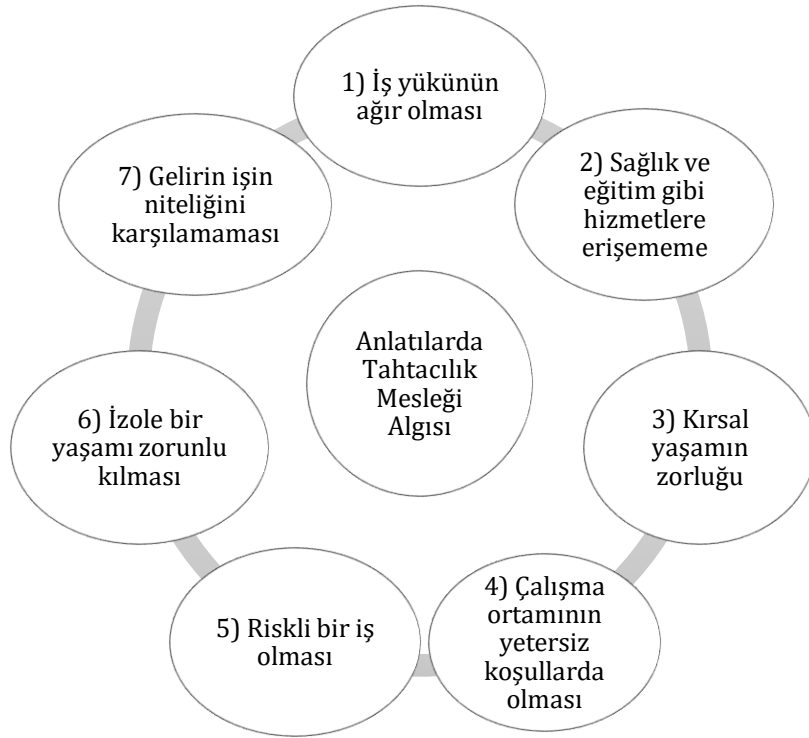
1) İş yükünün ağır olması

2) Sağlık ve eğitim gibi hizmetlere erişememe

3) Kırsal yaşamın zorluğu

4) Çalışma ortamının yetersiz koşullarda olması

5) Riskli bir iş olması

6) İzole bir yaşamı zorunlu kılması

7) Gelirin işin niteliğini karşılamaması

Anlatılarda Tahtacılık Mesleği Algısı